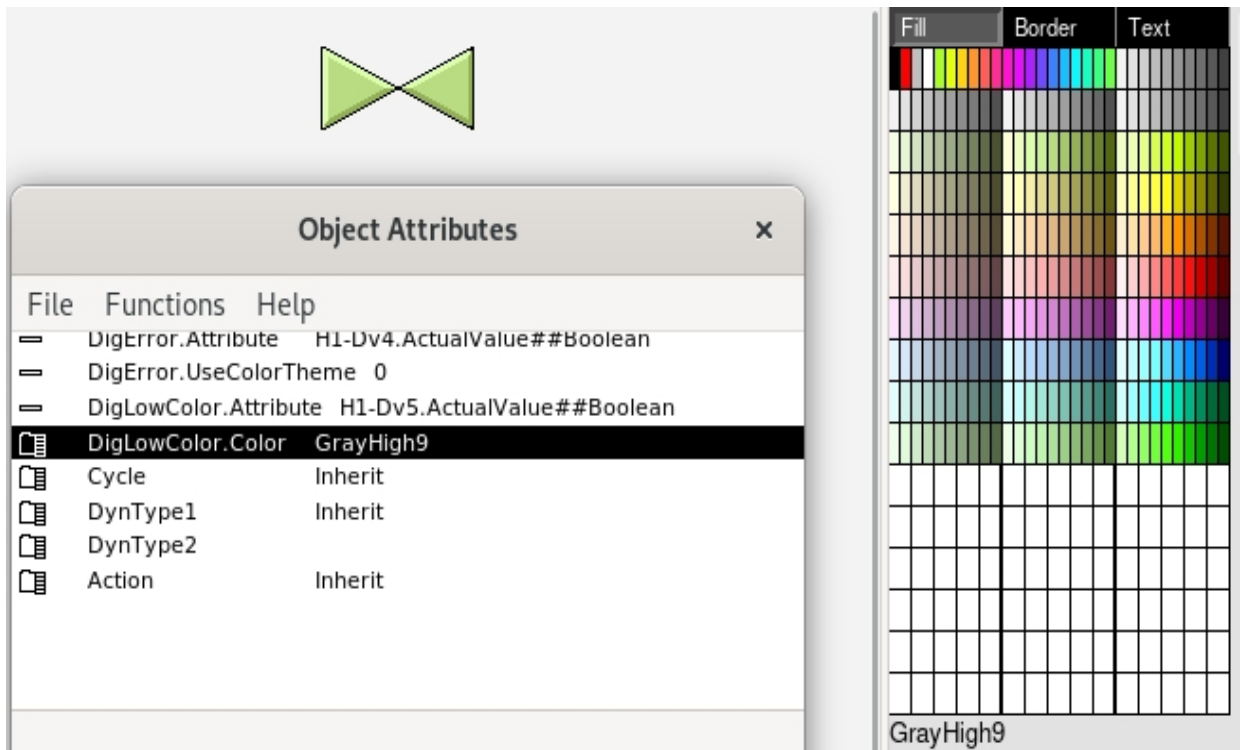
Object Attributes ×

File Functions Help

DigError.Attribute H1-Dv4.ActualValue##Boolean
DigError.UseColorTheme 0
DigLowColor.Attribute H1-Dv5.ActualValue##Boolean
DigLowColor.Color GrayHigh9
Cycle Inherit
DynType1 Inherit
DynType2
Action Inherit

Fill Border Text

GrayHigh9